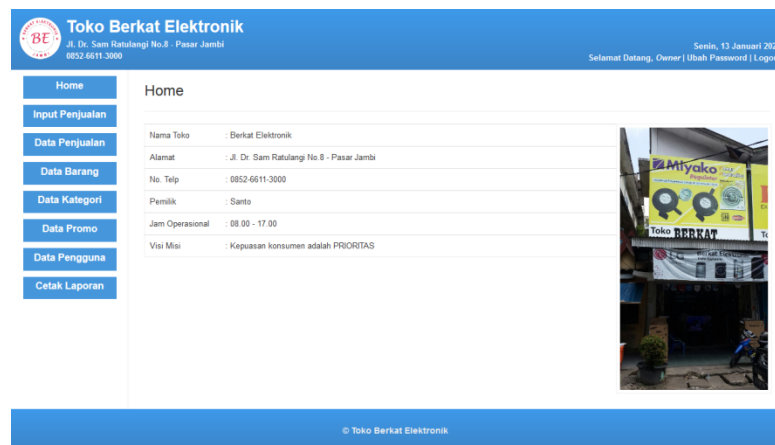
BE

Toko Berkat Elektronik
Jl. Dr. Sam Ratulangi No.8 - Pasar Jambi
0852-6611-3000

Senin, 13 Januari 20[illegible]
Selamat Datang, Owner | Ubah Password | Logo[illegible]

Home
Input Penjualan
Data Penjualan
Data Barang
Data Kategori
Data Promo
Data Pengguna
Cetak Laporan

Home

| Nama Toko | : Berkat Elektronik |
|---|---|
| Alamat | : Jl. Dr. Sam Ratulangi No.8 - Pasar Jambi |
| No. Telp | : 0852-6611-3000 |
| Pemilik | : Santo |
| Jam Operasional | : 08.00 - 17.00 |
| Visi Misi | : Kepuasan konsumen adalah PRIORITAS |

Miyako
Toko BERKAT

© Toko Berkat Elektronik